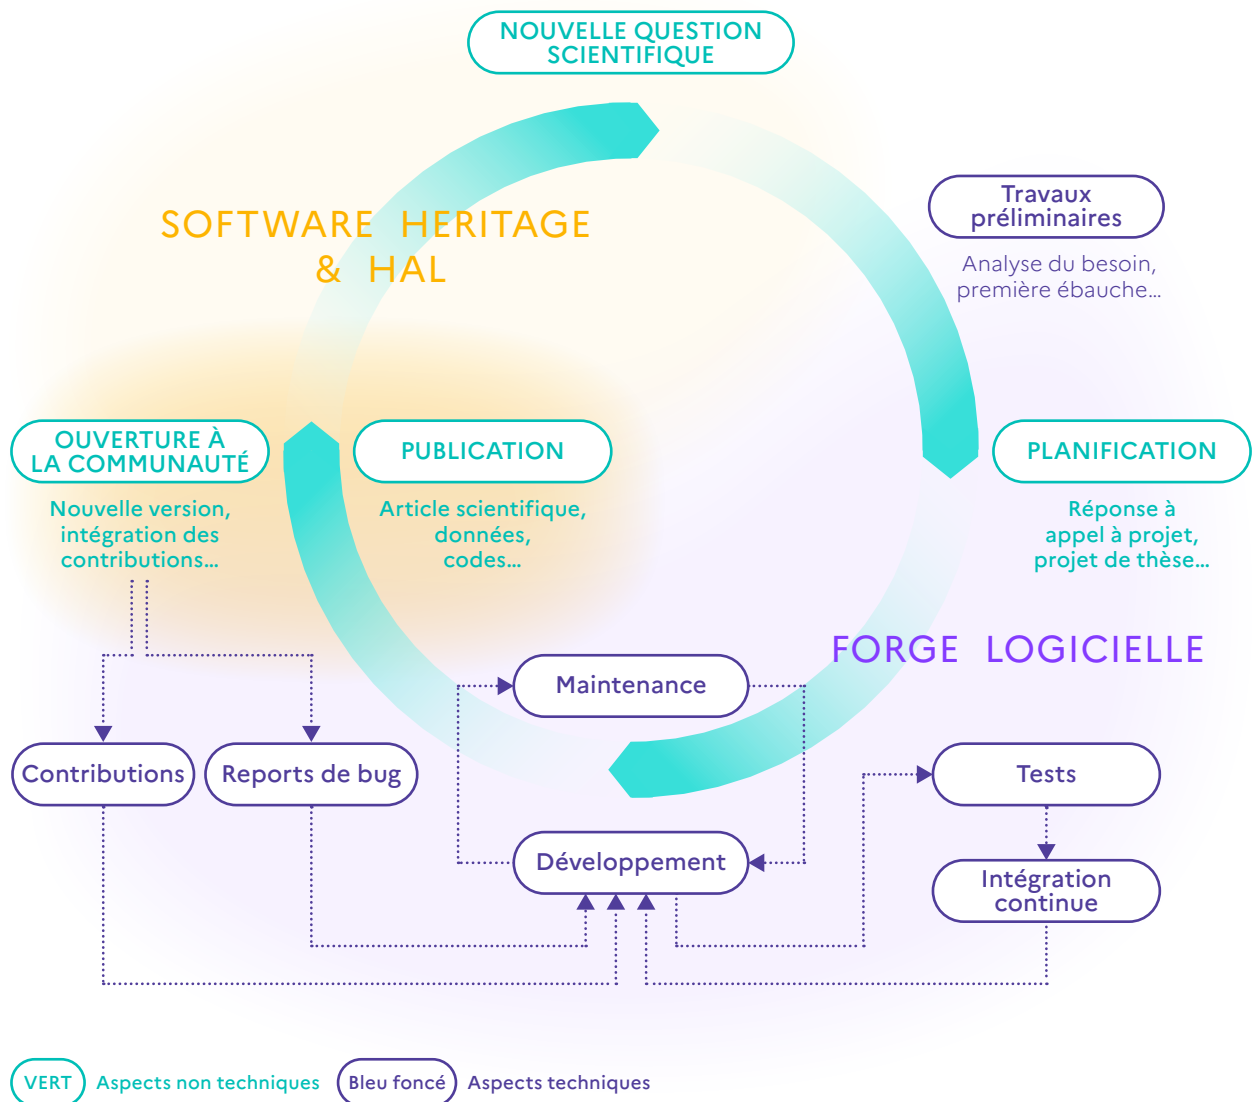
NOUVELLE QUESTION SCIENTIFIQUE

SOFTWARE HERITAGE & HAL

Travaux préliminaires

Analyse du besoin, première ébauche...

OUVERTURE À LA COMMUNAUTÉ

Nouvelle version, intégration des contributions...

PUBLICATION

Article scientifique, données, codes...

PLANIFICATION

Réponse à appel à projet, projet de thèse...

FORGE LOGICIELLE

Maintenance

Contributions

Reports de bug

Tests

Développement

Intégration continue

VERT Aspects non techniques Bleu foncé Aspects techniques